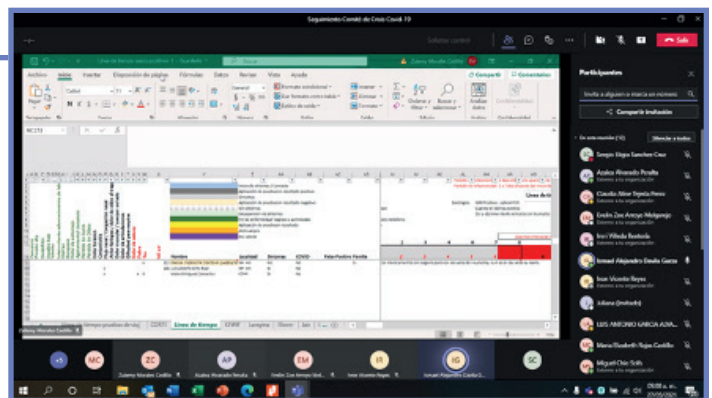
Seguimiento Comité de Crisis Covid-19

Salir

Archivo Inicio Insertar Disposición de página Fórmulas Datos Revisar Vista Ayuda

Compartir Comentarios

Participantes

Invita a alguien o marca un número

Compartir invitación

En esta reunión (10)

Silenciar a todos

Sergio Eligio Sanchez Cruz

Azalea Alvarado Peralta

Claudia Aline Tejeda Perez

Emilin Zoe Arroyo Melgarejo

Iveri Villeda Bastarda

Ismael Alejandro Davila Garza

Ivan Vicente Reyes

Juliana (Invitado)

LUIS ANTONIO GARCIA AVIA...

Maria Elizabeth Rojas Castillo

Miguel Chio Solis

Linea de tiempo

Zulemy Morales Castillo

Azalea Alvarado Peralta

Emilin Zoe Arroyo Mel...

Ivan Vicente Reyes

Ismael Alejandro Garza

+1 MC ZC AP EM IR IG SC